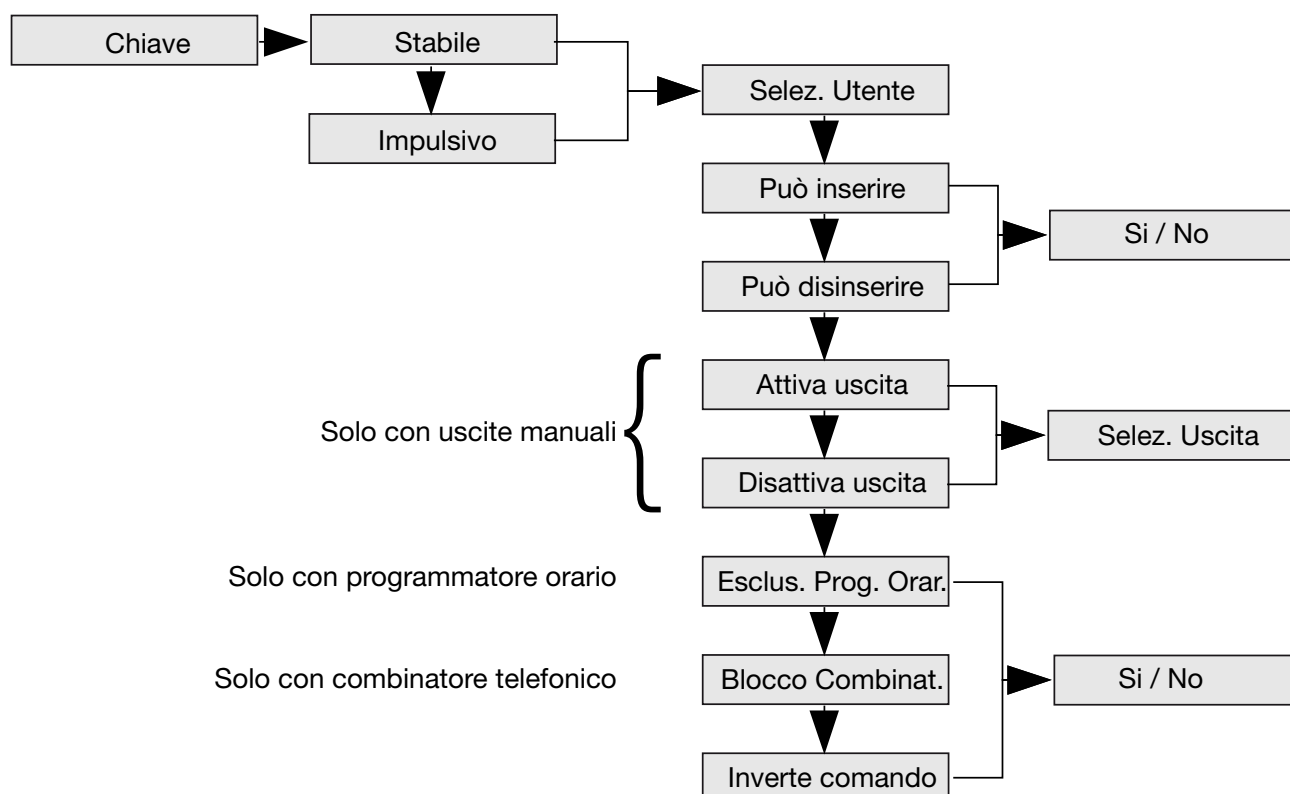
Chiave

Stabile

Impulsivo

Selez. Utente

Può inserire

Può disinserire

Si / No

Solo con uscite manuali

Attiva uscita

Disattiva uscita

Selez. Uscita

Solo con programmatore orario

Esclus. Prog. Orar.

Solo con combinatore telefonico

Blocco Combinat.

Inverte comando

Si / No